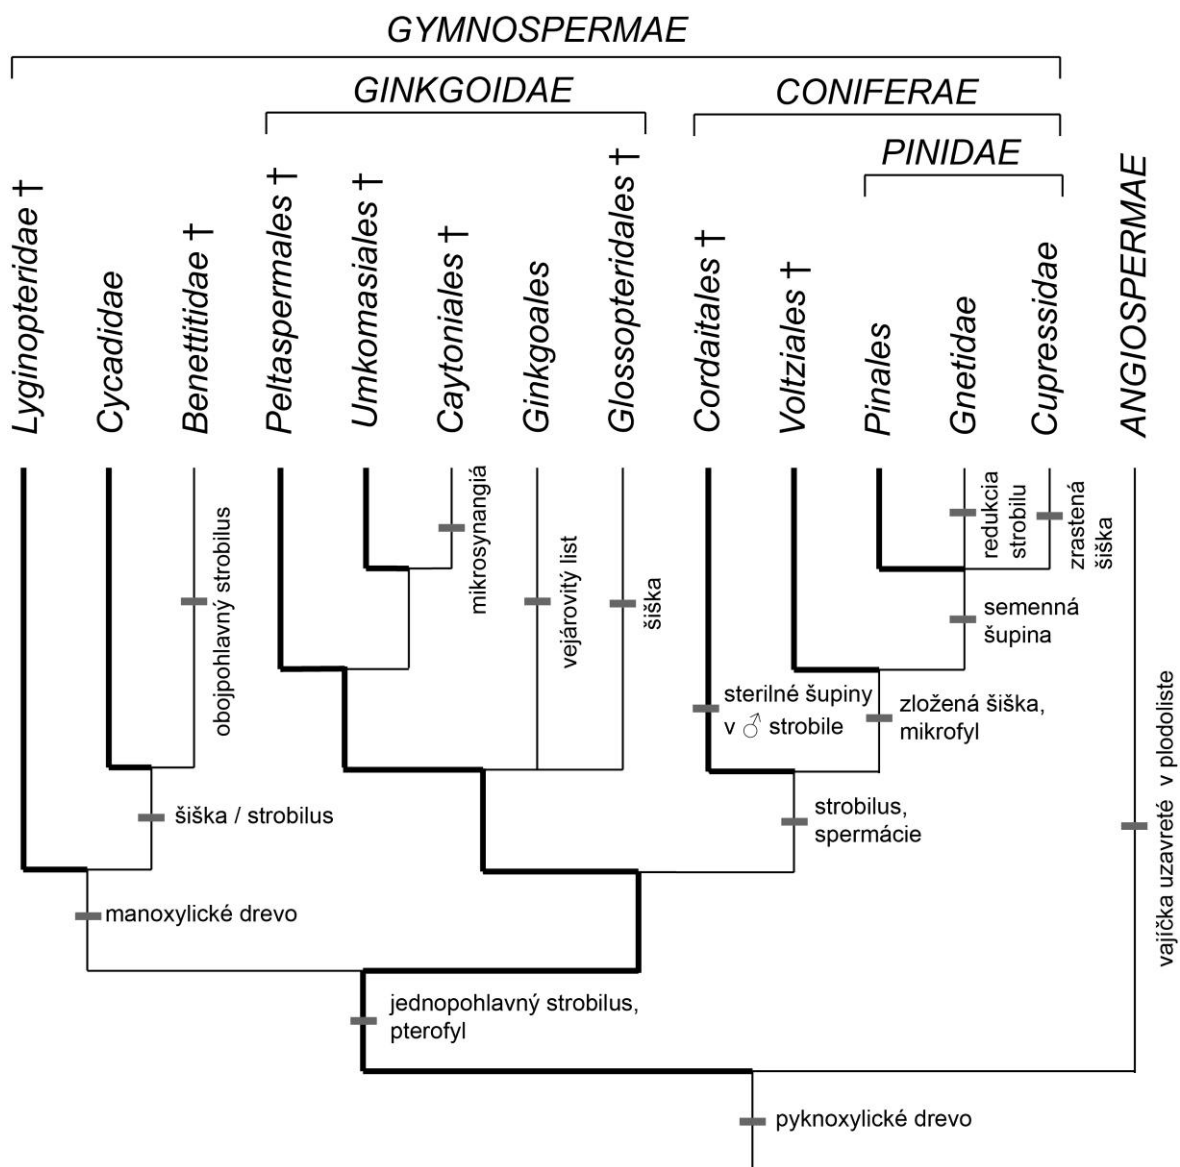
GYMNOSPERMAE

GINKGOIDAE

CONIFERAE

PINIDAE

Lyginopteridae †
Cycadidae
Benettitidae †
Peltaspermales †
Umkomasiales †
Caytoniales †
Ginkgoales
Glossopteridales †
Cordaitales †
Voltziales †
Pinales
Gnetidae
Cupressidae
ANGIOSPERMAE

obojpohlavný strobilus
mikrosynangiá
vejárovitý list
šiška
redukcia strobilu
zrastená šiška
semenná šupina
sterilné šupiny v ♂ strobile
zložená šiška, mikrofyl
šiška / strobilus
strobilus, spermácie
vajíčka uzavreté v plodoliste
manoxylické drevo
jednopohlavný strobilus, pterofyl
pyknoxylické drevo